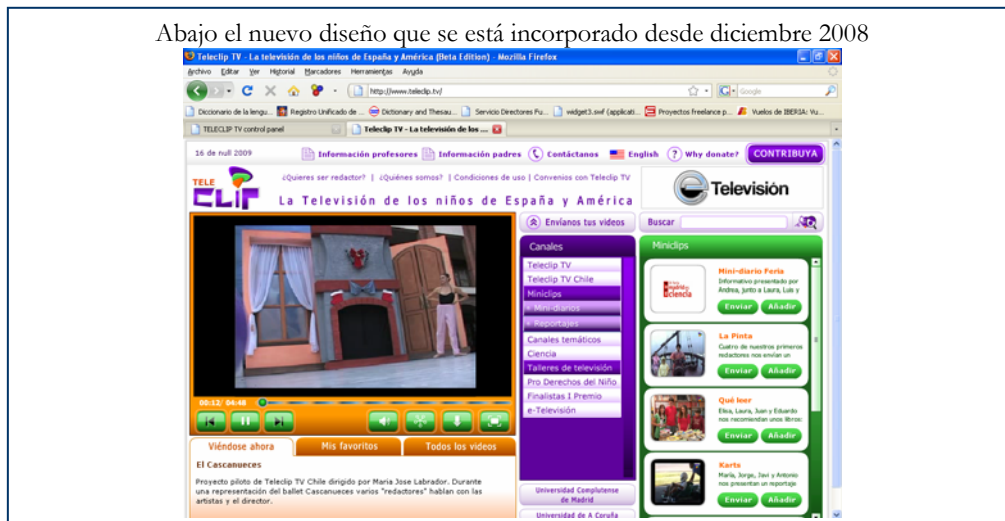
Abajo el nuevo diseño que se está incorporado desde diciembre 2008

Teleclip TV - La televisión de los niños de España y América (Beta Edition) - Mozilla Firefox

Archivo Editar Ver Historial Marcadores Herramientas Ayuda

http://www.teleclip.tv/

Google

Diccionario de la lengu... Registro Unificado de ... Dictionary and Thesau... Servicio Directores Fu... widget3.swf (applicati... Proyectos freelance p... Vuelos de IBERIA: Vu...

TELECLIP TV control panel

Teleclip TV - La televisión de los ...

16 de null 2009

Información profesores Información padres Contáctanos English Why donate? CONTRIBUYA

TELE CLIP

¿Quieres ser redactor? | ¿Quiénes somos? | Condiciones de uso | Convenios con Teleclip TV

La Televisión de los niños de España y América

Televisión

Envíanos tus videos

Buscar

00:12/ 04:48

Viéndose ahora Mis favoritos Todos los videos

El Cascanueces

Proyecto piloto de Teleclip TV Chile dirigido por Maria Jose Labrador. Durante una representación del ballet Cascanueces varios "redactores" hablan con las artistas y el director.

Canales

Teleclip TV
Teleclip TV Chile
Miniclips
» Mini-diarios
» Reportajes
Canales temáticos
Ciencia
Talleres de televisión
Pro Derechos del Niño
Finalistas I Premio
e-Televisión

Universidad Complutense de Madrid

Universidad de A Coruña

Miniclips

Mini-diario Feria
Informativo presentado por Andrea, junto a Laura, Luis y
Enviar Añadir

La Pinta
Cuatro de nuestros primeros redactores nos envían un
Enviar Añadir

Qué leer
Elisa, Laura, Juan y Eduardo nos recomiendan unos libros:
Enviar Añadir

Karts
María, Jorge, Javi y Antonio nos presentan un reportaje
Enviar Añadir